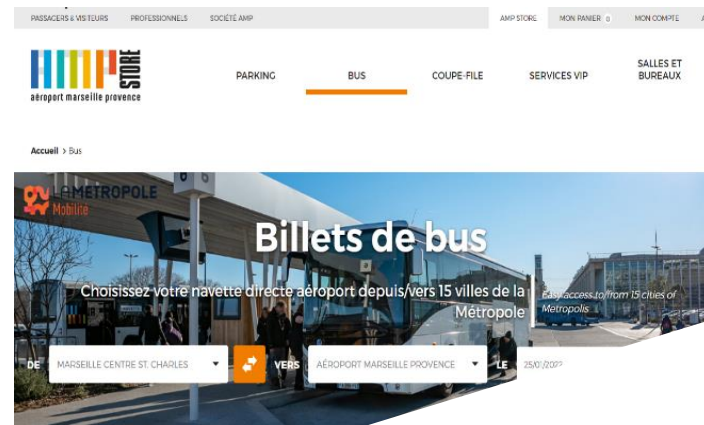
PASSAGERS & VISITEURS PROFESSIONNELS SOCIÉTÉ AMP AMP STORE MON PANIER 0 MON COMPTE

AMP STORE
aéroport marseille provence

PARKING BUS COUPE-FILE SERVICES VIP SALLES ET BUREAUX

Accueil > Bus

LA MÉTROPOLE Mobilité

Billets de bus

Choisissez votre navette directe aéroport depuis/vers 15 villes de la Métropole

Easy access to/from 15 cities of Metropolis

DE MARSEILLE CENTRE ST. CHARLES VERS AÉROPORT MARSEILLE PROVENCE LE 25/01/2022